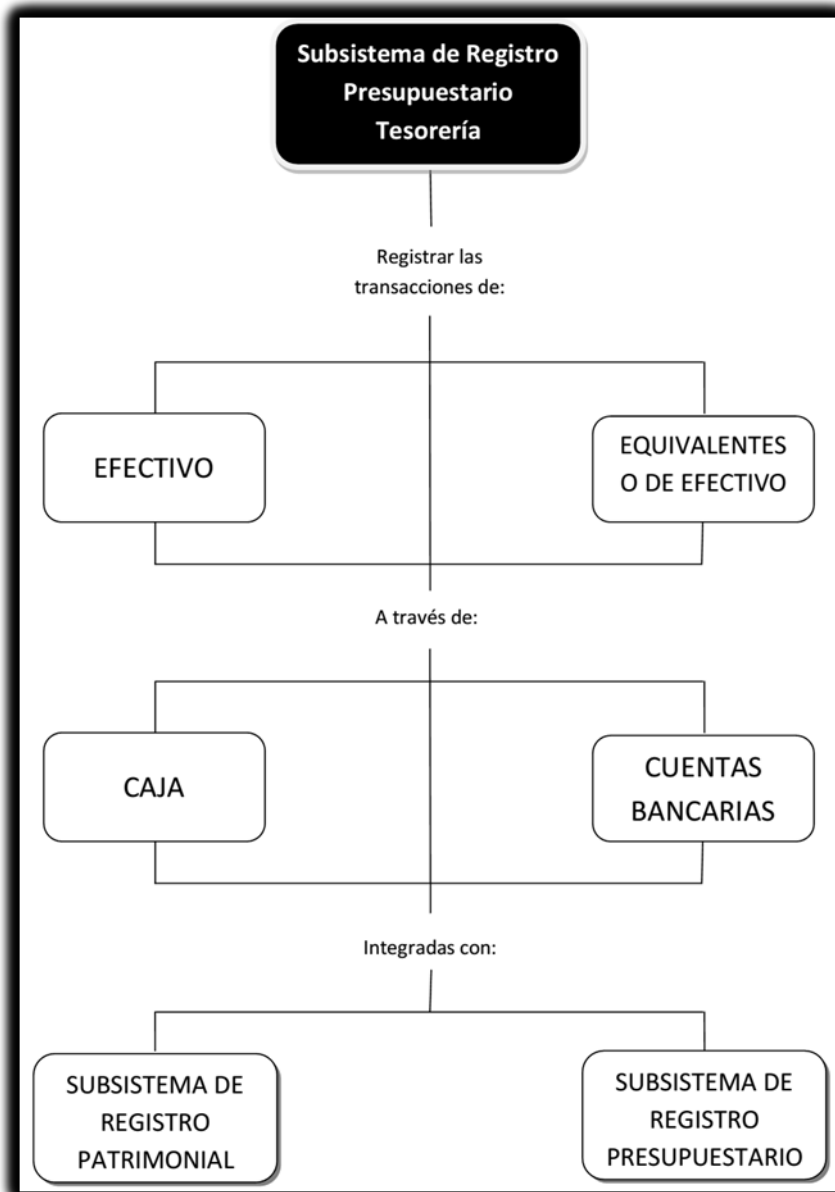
Subsistema de Registro Presupuestario Tesorería

Registrar las transacciones de:

EFECTIVO

EQUIVALENTES O DE EFECTIVO

A través de:

CAJA

CUENTAS BANCARIAS

Integradas con:

SUBSISTEMA DE REGISTRO PATRIMONIAL

SUBSISTEMA DE REGISTRO PRESUPUESTARIO